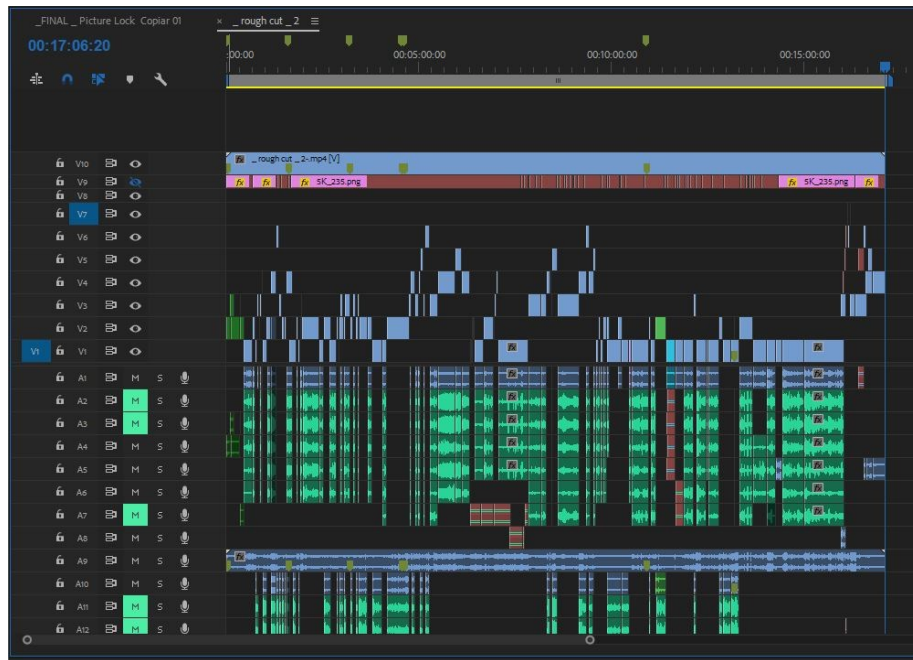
_FINAL _ Picture Lock Copiar 01

× _ rough cut _ 2 ≡

00:17:06:20

:00:00

00:05:00:00

00:10:00:00

00:15:00:00

V10

_ rough cut _ 2- mp4 [V]

V9

fx

fx

fx 5K_235.png

fx 5K_235.png

fx

V8

V7

V6

V5

V4

V3

V2

V1

V1

A1 M S

A2 M S

A3 M S

A4 M S

A5 M S

A6 M S

A7 M S

A8 M S

A9 M S

A10 M S

A11 M S

A12 M S